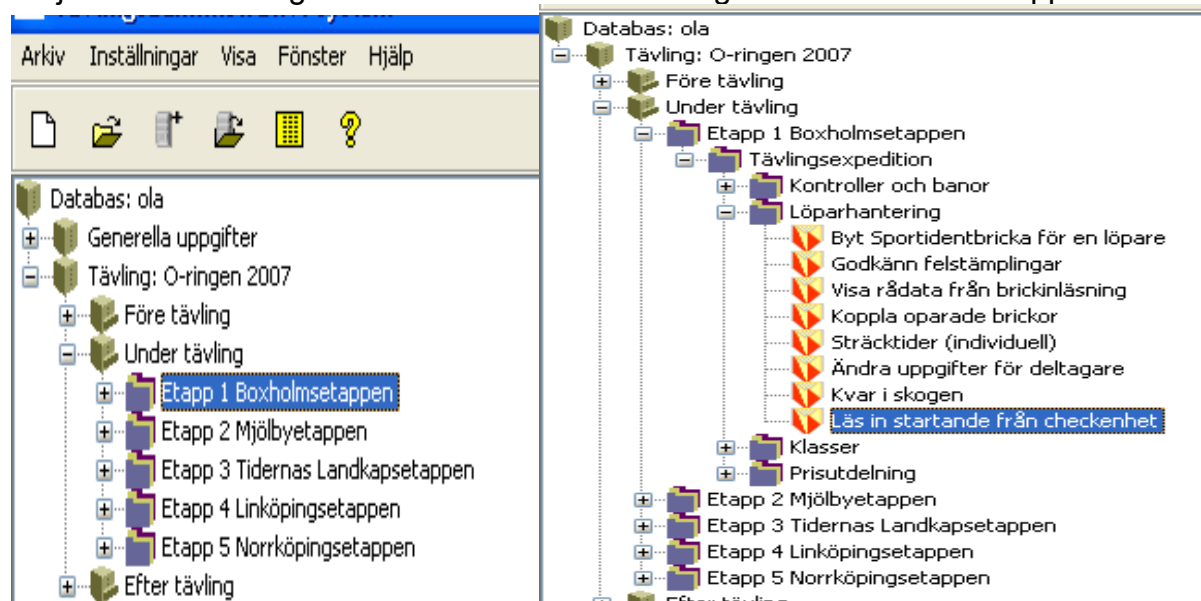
Arkiv Inställningar Visa Fönster Hjälp

Databas: ola
Generella uppgifter
Tävling: O-ringen 2007
Före tävling
Under tävling
Etapp 1 Boxholmsetappen
Etapp 2 Mjölbyetappen
Etapp 3 Tidernas Landkapsetappen
Etapp 4 Linköpingsetappen
Etapp 5 Norrköpingsetappen
Efter tävling

Databas: ola
Tävling: O-ringen 2007
Före tävling
Under tävling
Etapp 1 Boxholmsetappen
Tävlingsexpedition
Kontroller och banor
Löparhantering
Byt Sportidentbricka för en löpare
Godkänn felstämplingar
Visa rådata från brickinläsning
Koppla oparade brickor
Sträcktider (individuell)
Ändra uppgifter för deltagare
Kvar i skogen
Läs in startande från checkenhet
Klasser
Prisutdelning
Etapp 2 Mjölbyetappen
Etapp 3 Tidernas Landkapsetappen
Etapp 4 Linköpingsetappen
Etapp 5 Norrköpingsetappen
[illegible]